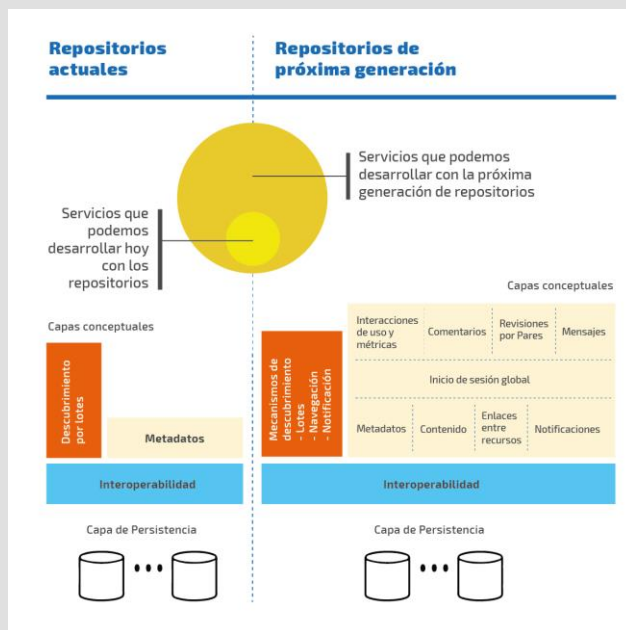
Repositorios actuales

Repositorios de próxima generación

Servicios que podemos desarrollar con la próxima generación de repositorios

Servicios que podemos desarrollar hoy con los repositorios

Capas conceptuales

Descubrimiento por lotes

Metadatos

Interoperabilidad

Capa de Persistencia

Capas conceptuales

Mecanismos de descubrimiento - Lotes - Navegación - Notificación

Interacciones de uso y métricas

Comentarios

Revisiones por Pares

Mensajes

Inicio de sesión global

Metadatos

Contenido

Enlaces entre recursos

Notificaciones

Interoperabilidad

Capa de Persistencia